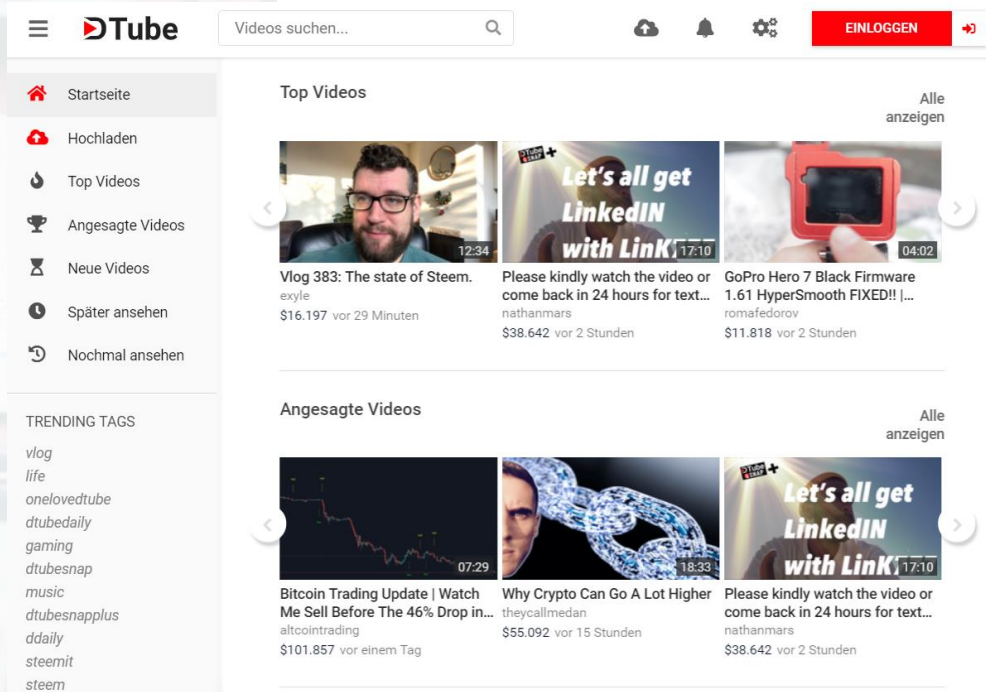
DTube

Videos suchen...

EINLOGGEN

Startseite
Hochladen
Top Videos
Angesagte Videos
Neue Videos
Später ansehen
Nochmal ansehen

TRENDING TAGS
vlog
life
onelovedtube
dtubedaily
gaming
dtubesnap
music
dtubesnapplus
ddaily
steemit
steem

Top Videos

Alle anzeigen

12:34
Vlog 383: The state of Steem.
exyle
$16.197 vor 29 Minuten

DTube SNAP +
Let's all get LinkedIN with LinkI
17:10
Please kindly watch the video or come back in 24 hours for text...
nathanmars
$38.642 vor 2 Stunden

04:02
GoPro Hero 7 Black Firmware 1.61 HyperSmooth FIXED!! |...
romafedorov
$11.818 vor 2 Stunden

Angesagte Videos

Alle anzeigen

07:29
Bitcoin Trading Update | Watch Me Sell Before The 46% Drop in...
altcointrading
$101.857 vor einem Tag

18:33
Why Crypto Can Go A Lot Higher
theycallmedan
$55.092 vor 15 Stunden

DTube SNAP +
Let's all get LinkedIN with LinkI
17:10
Please kindly watch the video or come back in 24 hours for text...
nathanmars
$38.642 vor 2 Stunden